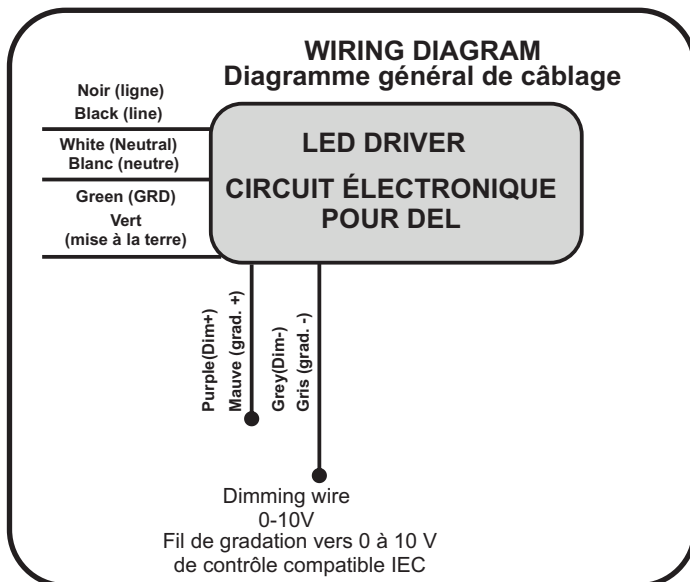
WIRING DIAGRAM
Diagramme général de câblage

Noir (ligne)
Black (line)

White (Neutral)
Blanc (neutre)

Green (GRD)
Vert
(mise à la terre)

LED DRIVER

CIRCUIT ÉLECTRONIQUE
POUR DEL

Purple(Dim+)
Mauve (grad. +)

Grey(Dim-)
Gris (grad. -)

Dimming wire
0-10V
Fil de gradation vers 0 à 10 V
de contrôle compatible IEC